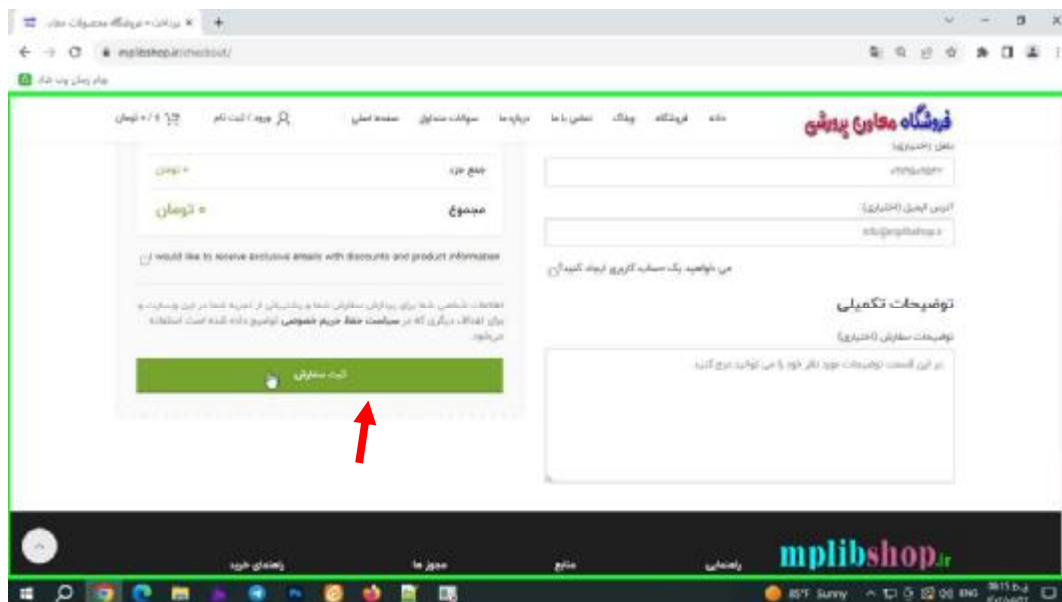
پرداخت ‹ فروشگاه محصولات معاد ×
mplibshop.ir/checkout/
فروشگاه معاون پژوهشی
خانه فروشگاه وبلاگ تماس با ما درباره ما سوالات متداول صفحه اصلی
ورود / ثبت نام
۰ / ۰ تومان
تلفن (اختیاری)
آدرس ایمیل (اختیاری)
info@mplibshop.ir
می خواهید یک حساب کاربری ایجاد کنید؟
توضیحات تکمیلی
توضیحات سفارش (اختیاری)
در این قسمت توضیحات مورد نظر خود را می توانید درج کنید
جمع جزء
۰ تومان
مجموع
۰ تومان
I would like to receive exclusive emails with discounts and product information
اطلاعات شخصی شما برای پردازش سفارش شما و پشتیبانی از تجربه شما در این وبسایت و برای اهداف دیگری که در سیاست حفظ حریم خصوصی توضیح داده شده است استفاده می‌شود.
ثبت سفارش
mplibshop.ir
راهنمایی منابع مجوز ها راهنمای خرید
85°F Sunny ENG